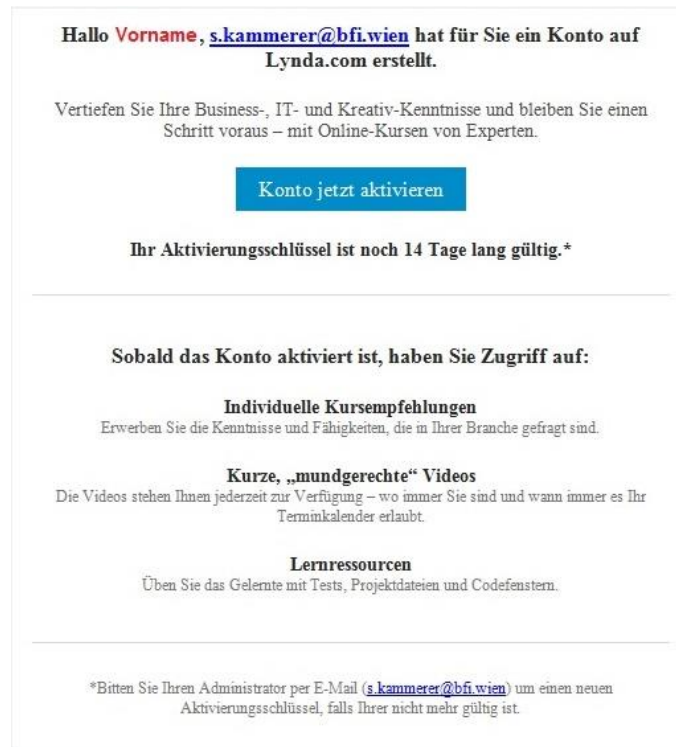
Hallo Vorname, s.kammerer@bfi.wien hat für Sie ein Konto auf Lynda.com erstellt.

Vertiefen Sie Ihre Business-, IT- und Kreativ-Kenntnisse und bleiben Sie einen Schritt voraus – mit Online-Kursen von Experten.

Konto jetzt aktivieren

Ihr Aktivierungsschlüssel ist noch 14 Tage lang gültig.*

Sobald das Konto aktiviert ist, haben Sie Zugriff auf:

Individuelle Kursempfehlungen
Erwerben Sie die Kenntnisse und Fähigkeiten, die in Ihrer Branche gefragt sind.

Kurze, „mundgerechte“ Videos
Die Videos stehen Ihnen jederzeit zur Verfügung – wo immer Sie sind und wann immer es Ihr Terminkalender erlaubt.

Lernressourcen
Üben Sie das Gelernte mit Tests, Projektdateien und Codefenstern.

*Bitten Sie Ihren Administrator per E-Mail (s.kammerer@bfi.wien) um einen neuen Aktivierungsschlüssel, falls Ihrer nicht mehr gültig ist.